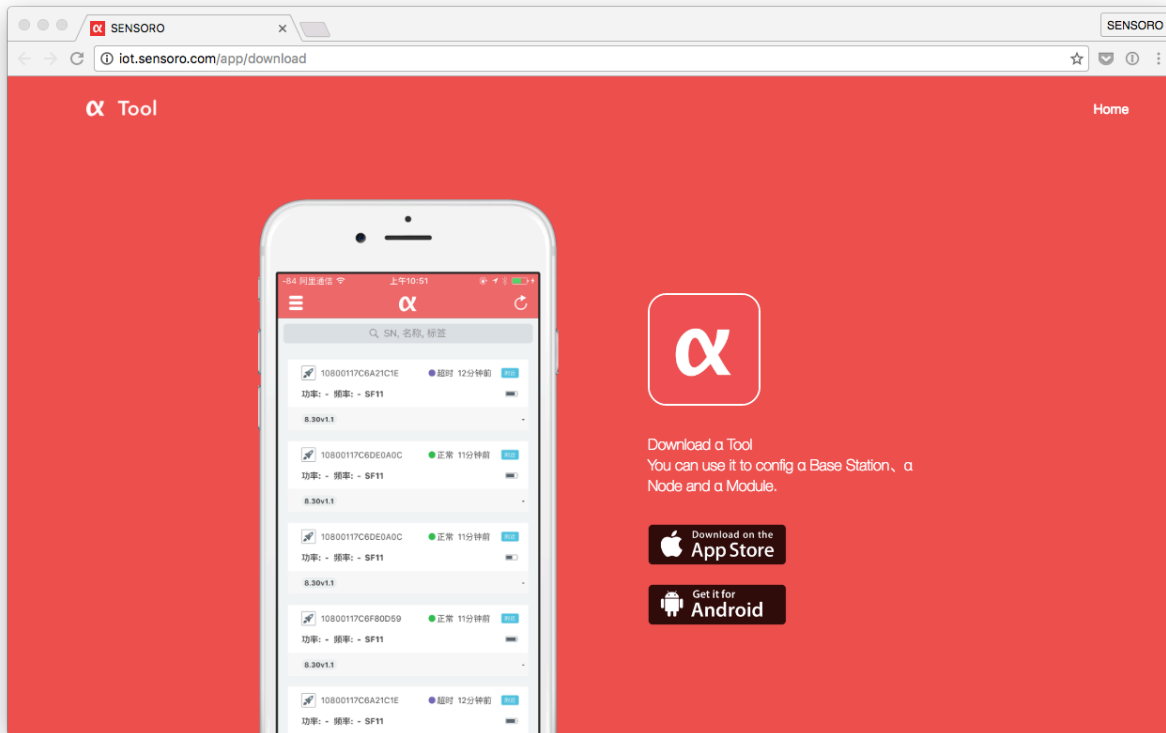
SENSORO

SENSORO

iot.sensoro.com/app/download

α Tool

Home

-84 阿里通信 上午10:51

α

SN, 名称, 标签

10800117C6A21C1E 超时 12分钟前
功率: - 频率: - SF11
8.30v1.1

10800117C6DE0A0C 正常 11分钟前
功率: - 频率: - SF11
8.30v1.1

10800117C6DE0A0C 正常 11分钟前
功率: - 频率: - SF11
8.30v1.1

10800117C6F80D59 正常 11分钟前
功率: - 频率: - SF11
8.30v1.1

10800117C6A21C1E 超时 12分钟前
功率: - 频率: - SF11

α

Download a Tool
You can use it to config a Base Station、a Node and a Module.

Download on the App Store

Get it for Android